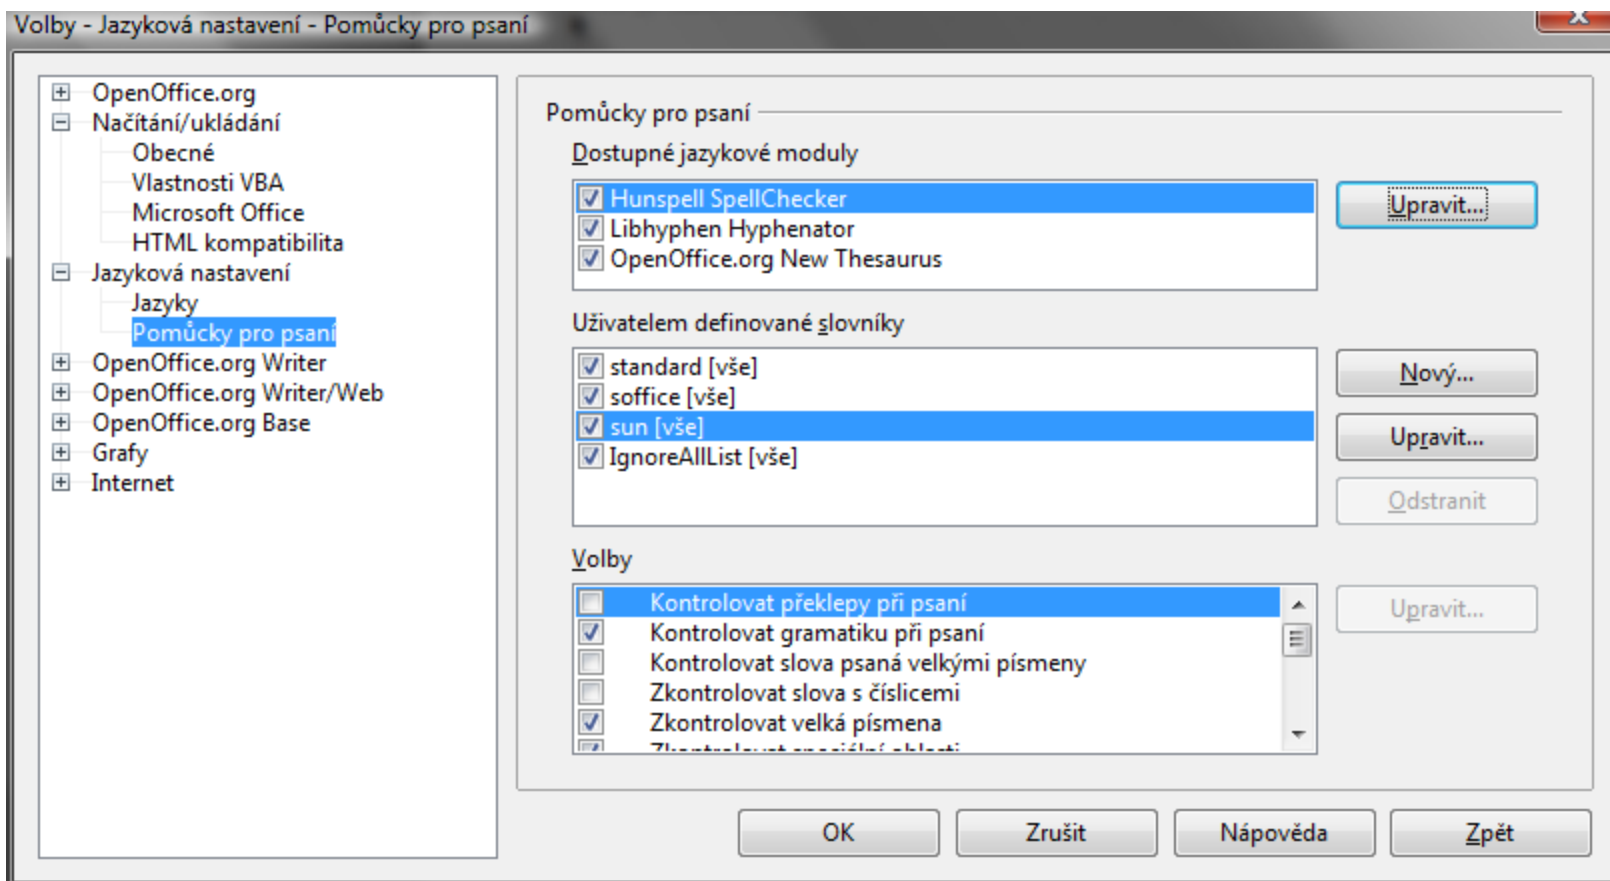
Volby - Jazyková nastavení - Pomůcky pro psaní

OpenOffice.org
Načítání/ukládání
Obecné
Vlastnosti VBA
Microsoft Office
HTML kompatibilita
Jazyková nastavení
Jazyky
Pomůcky pro psaní
OpenOffice.org Writer
OpenOffice.org Writer/Web
OpenOffice.org Base
Grafy
Internet

Pomůcky pro psaní

Dostupné jazykové moduly

Hunspell SpellChecker
Libhyphen Hyphenator
OpenOffice.org New Thesaurus

Upravit...

Uživatelem definované slovníky

standard [vše]
soffice [vše]
sun [vše]
IgnoreAllList [vše]

Nový...
Upravit...
Odstranit

Volby

Kontrolovat překlepy při psaní
Kontrolovat gramatiku při psaní
Kontrolovat slova psaná velkými písmeny
Zkontrolovat slova s číslicemi
Zkontrolovat velká písmena
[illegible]

Upravit...

OK
Zrušit
Nápověda
Zpět